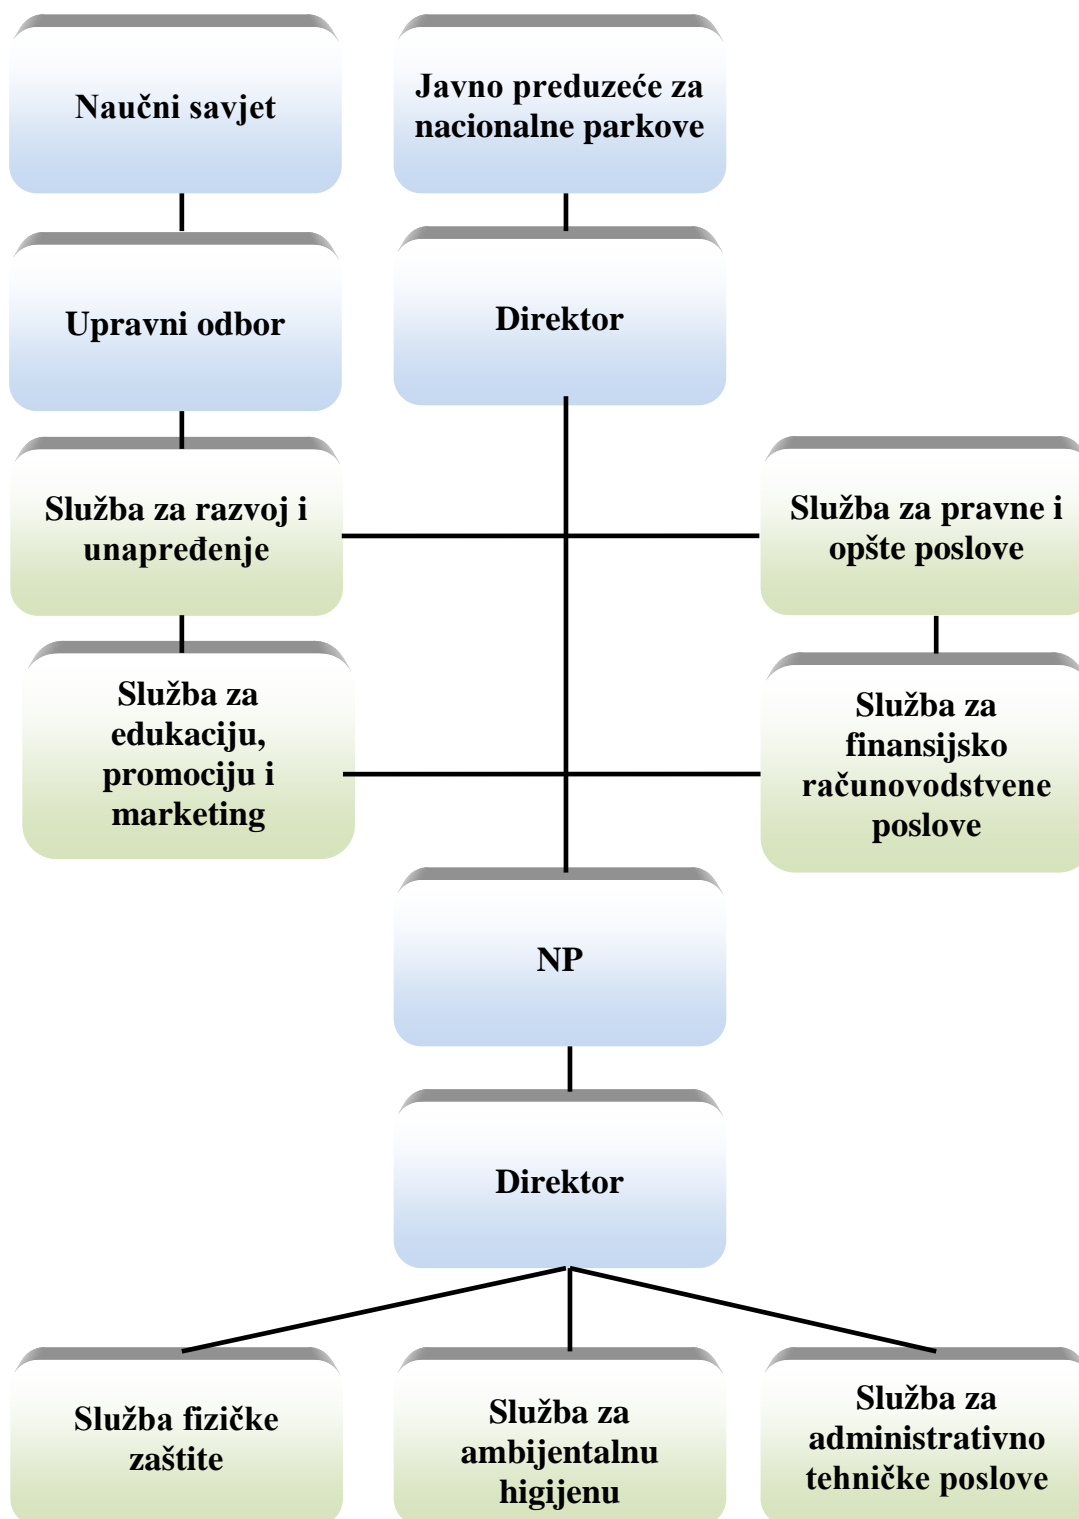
Naučni savjet

Javno preduzeće za nacionalne parkove

Upravni odbor

Direktor

Služba za razvoj i unapređenje

Služba za pravne i opšte poslove

Služba za edukaciju, promociju i marketing

Služba za finansijsko računovodstvene poslove

NP

Direktor

Služba fizičke zaštite

Služba za ambijentalnu higijenu

Služba za administrativno tehničke poslove